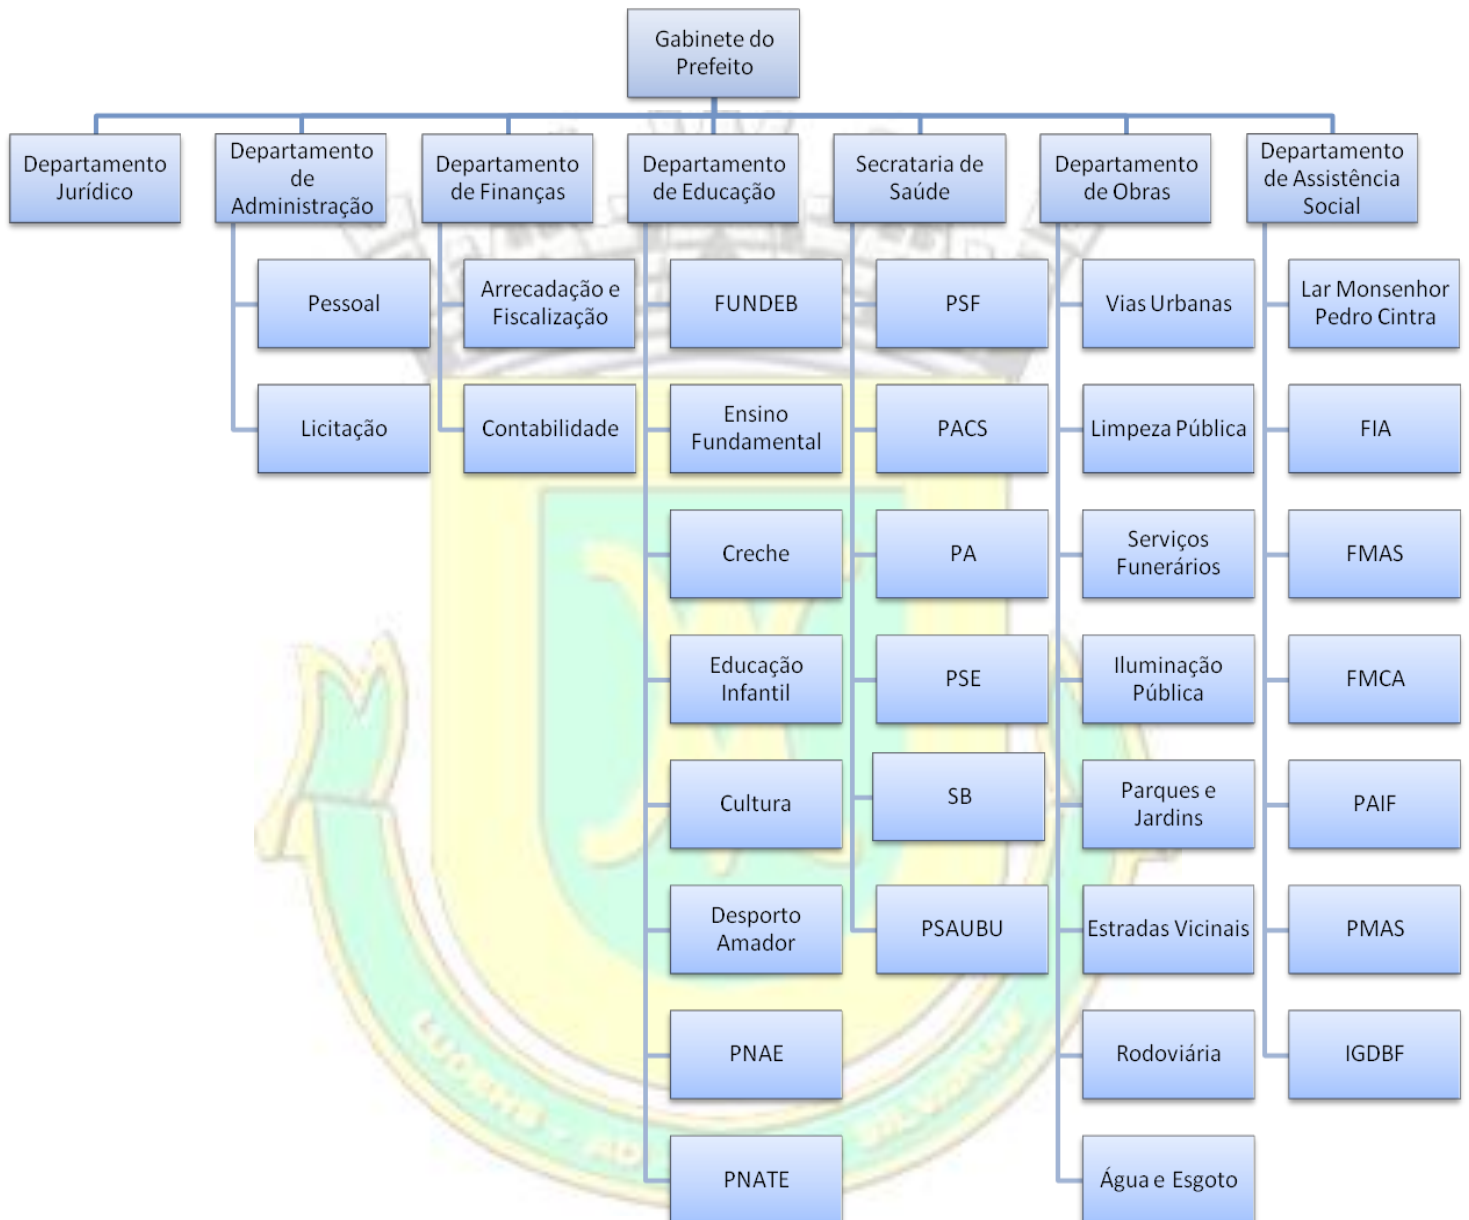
Gabinete do Prefeito

Departamento Jurídico

Departamento de Administração

Pessoal

Licitação

Departamento de Finanças

Arrecadação e Fiscalização

Contabilidade

Departamento de Educação

FUNDEB

Ensino Fundamental

Creche

Educação Infantil

Cultura

Desporto Amador

PNAE

PNATE

Secrataria de Saúde

PSF

PACS

PA

PSE

SB

PSAUBU

Departamento de Obras

Vias Urbanas

Limpeza Pública

Serviços Funerários

Iluminação Pública

Parques e Jardins

Estradas Vicinais

Rodoviária

Água e Esgoto

Departamento de Assistência Social

Lar Monsenhor Pedro Cintra

FIA

FMAS

FMCA

PAIF

PMAS

IGDBF